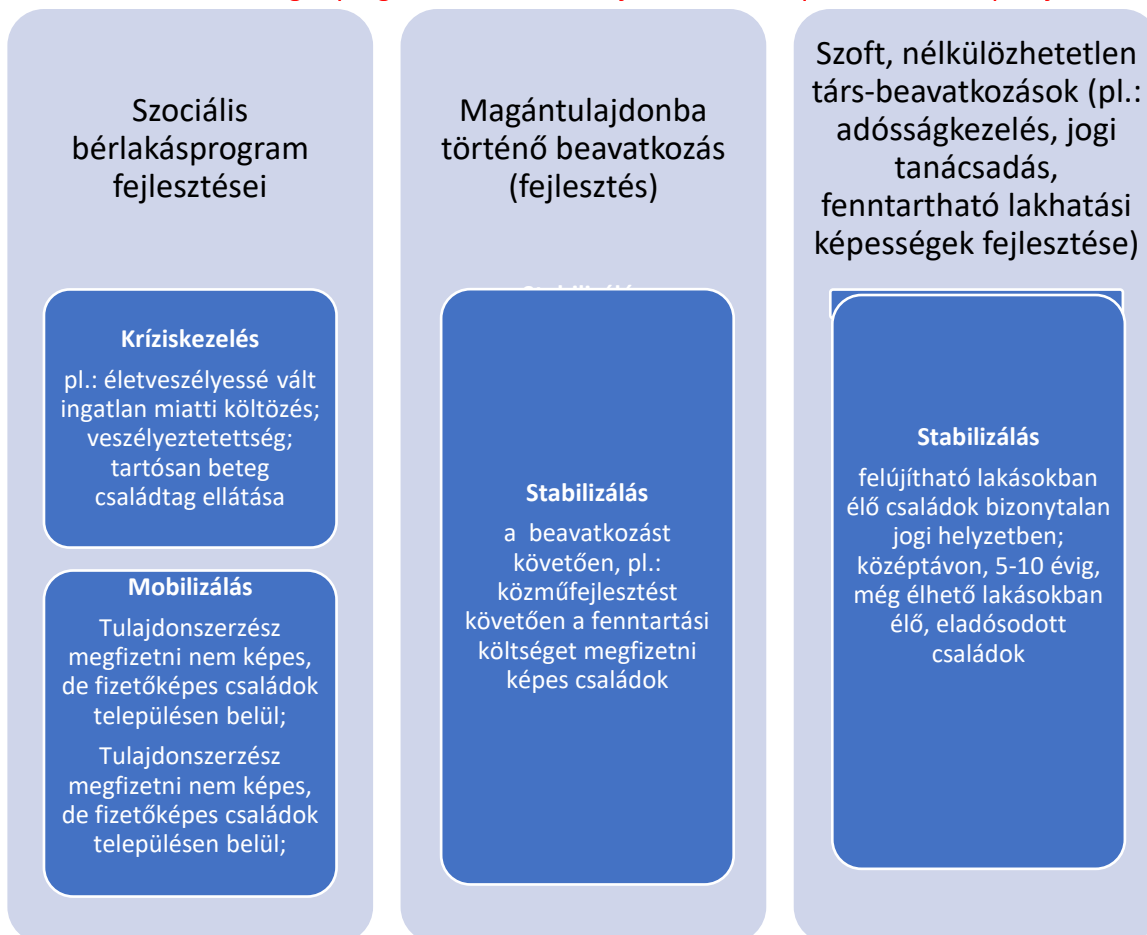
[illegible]

Szociális bérlakásprogram fejlesztései

Krízis­kezelés

pl.: életveszélyessé vált ingatlan miatti költözés; veszélyeztetettség; tartósan beteg családtag ellátása

Mobilizálás

Tulajdonszerzész megfizetni nem képes, de fizetőképes családok településen belül;

Tulajdonszerzész megfizetni nem képes, de fizetőképes családok településen belül;

Magántulajdonba történő beavatkozás (fejlesztés)

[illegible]

Stabilizálás

a beavatkozást követően, pl.: közműfejlesztést követően a fenntartási költséget megfizetni képes családok

Szoft, nélkülözhetetlen társ-beavatkozások (pl.: adósságkezelés, jogi tanácsadás, fenntartható lakhatási képességek fejlesztése)

Stabilizálás

felújítható lakásokban élő családok bizonytalan jogi helyzetben; középtávon, 5-10 évig, még élhető lakásokban élő, eladósodott családok